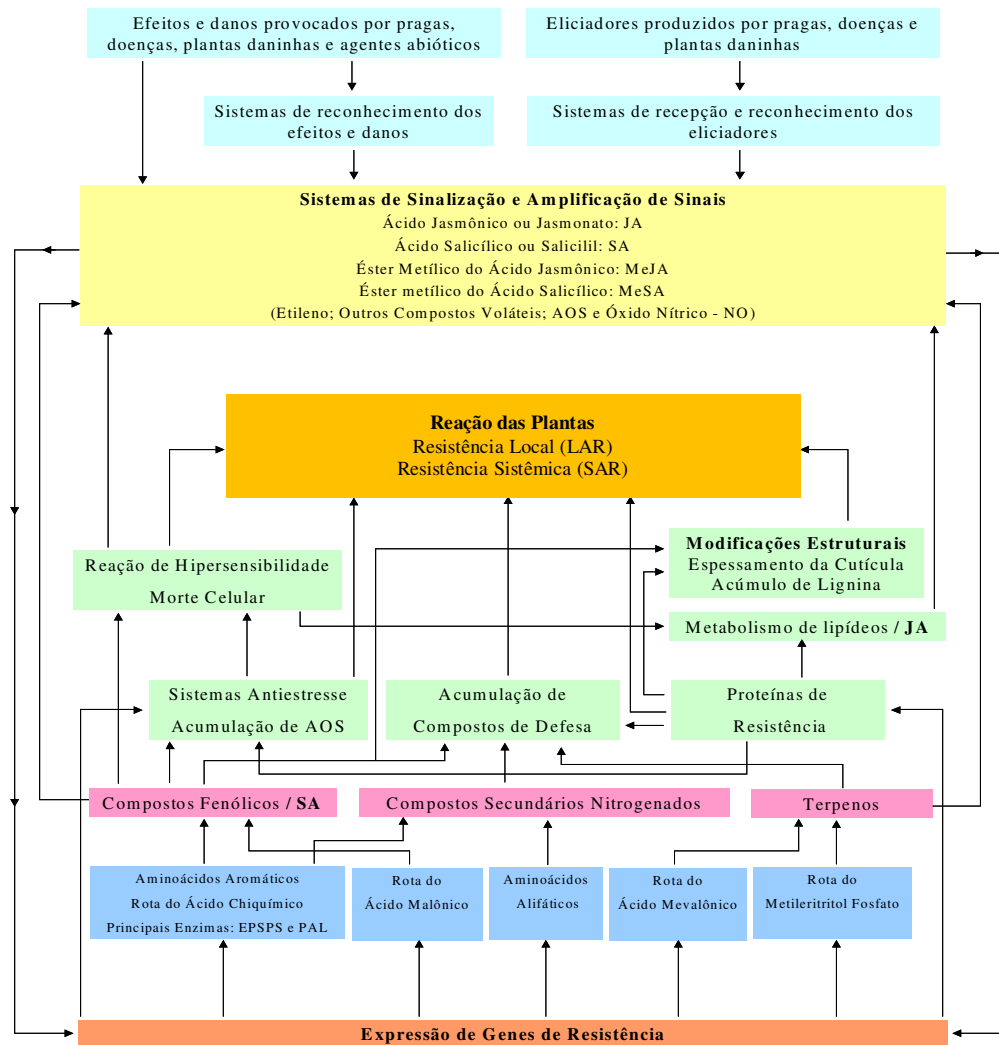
Efeitos e danos provocados por pragas, doenças, plantas daninhas e agentes abióticos

Eliciadores produzidos por pragas, doenças e plantas daninhas

Sistemas de reconhecimento dos efeitos e danos

Sistemas de recepção e reconhecimento dos eliciadores

**Sistemas de Sinalização e Amplificação de Sinais**
Ácido Jasmônico ou Jasmonato: JA
Ácido Salicílico ou Salicilil: SA
Éster Metílico do Ácido Jasmônico: MeJA
Éster metílico do Ácido Salicílico: MeSA
(Etileno; Outros Compostos Voláteis; AOS e Óxido Nítrico - NO)

**Reação das Plantas**
Resistência Local (LAR)
Resistência Sistêmica (SAR)

**Modificações Estruturais**
Espessamento da Cutícula
Acúmulo de Lignina

Reação de Hipersensibilidade
Morte Celular

Metabolismo de lipídeos / **JA**

Sistemas Antiestresse
Acumulação de AOS

Acumulação de Compostos de Defesa

Proteínas de Resistência

Compostos Fenólicos / **SA**

Compostos Secundários Nitrogenados

Terpenos

Aminoácidos Aromáticos
Rota do Ácido Chiquímico
Principais Enzimas: EPSPS e PAL

Rota do Ácido Malônico

Aminoácidos Alifáticos

Rota do Ácido Mevalônico

Rota do Metileritritol Fosfato

**Expressão de Genes de Resistência**